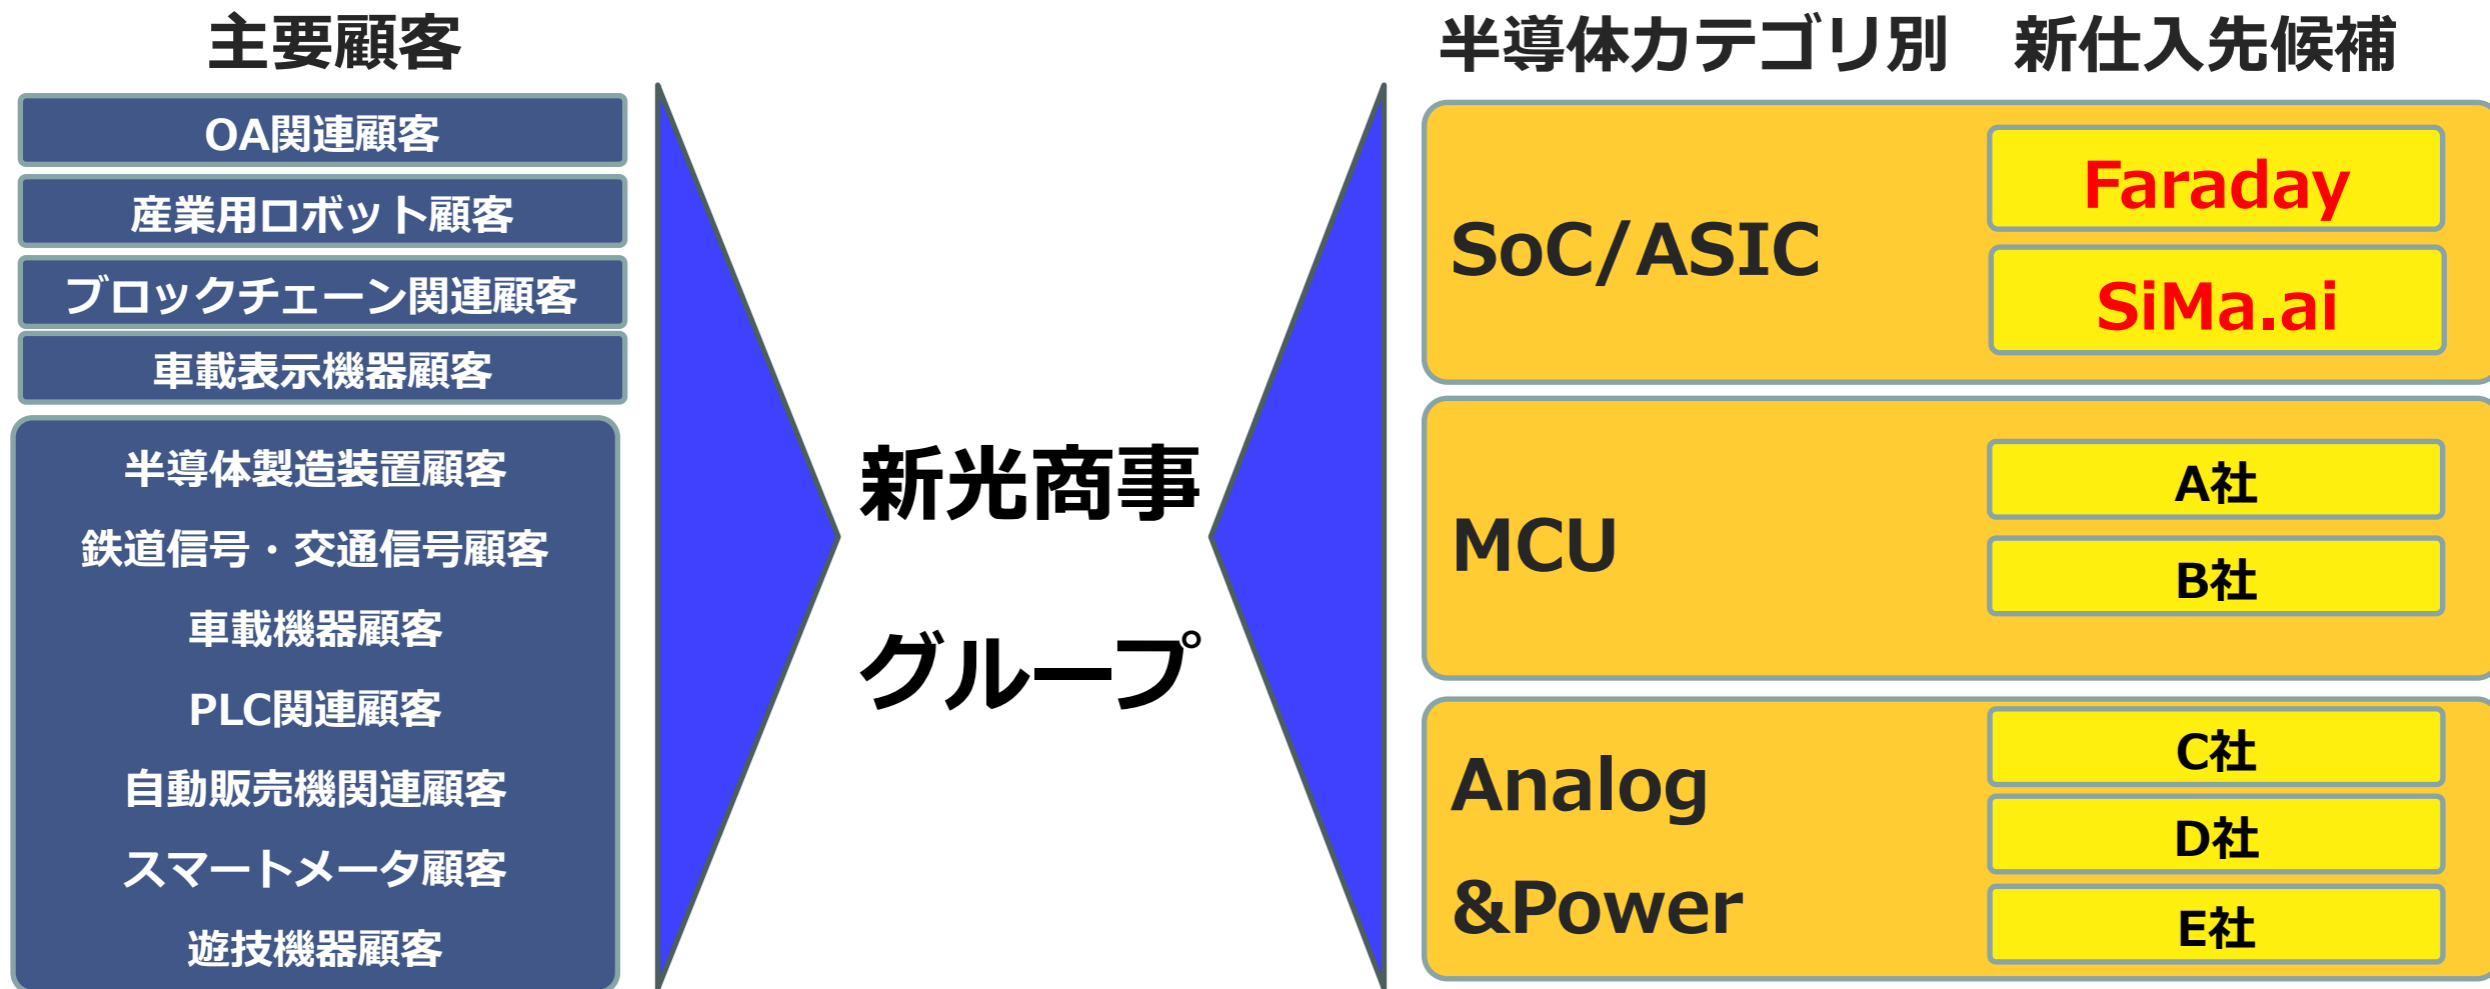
主要顧客

OA関連顧客

産業用ロボット顧客

ブロックチェーン関連顧客

車載表示機器顧客

半導体製造装置顧客

鉄道信号・交通信号顧客

車載機器顧客

PLC関連顧客

自動販売機関連顧客

スマートメータ顧客

遊技機器顧客

新光商事

グループ

半導体カテゴリ別　新仕入先候補

SoC/ASIC

Faraday

SiMa.ai

MCU

A社

B社

Analog

&Power

C社

D社

E社